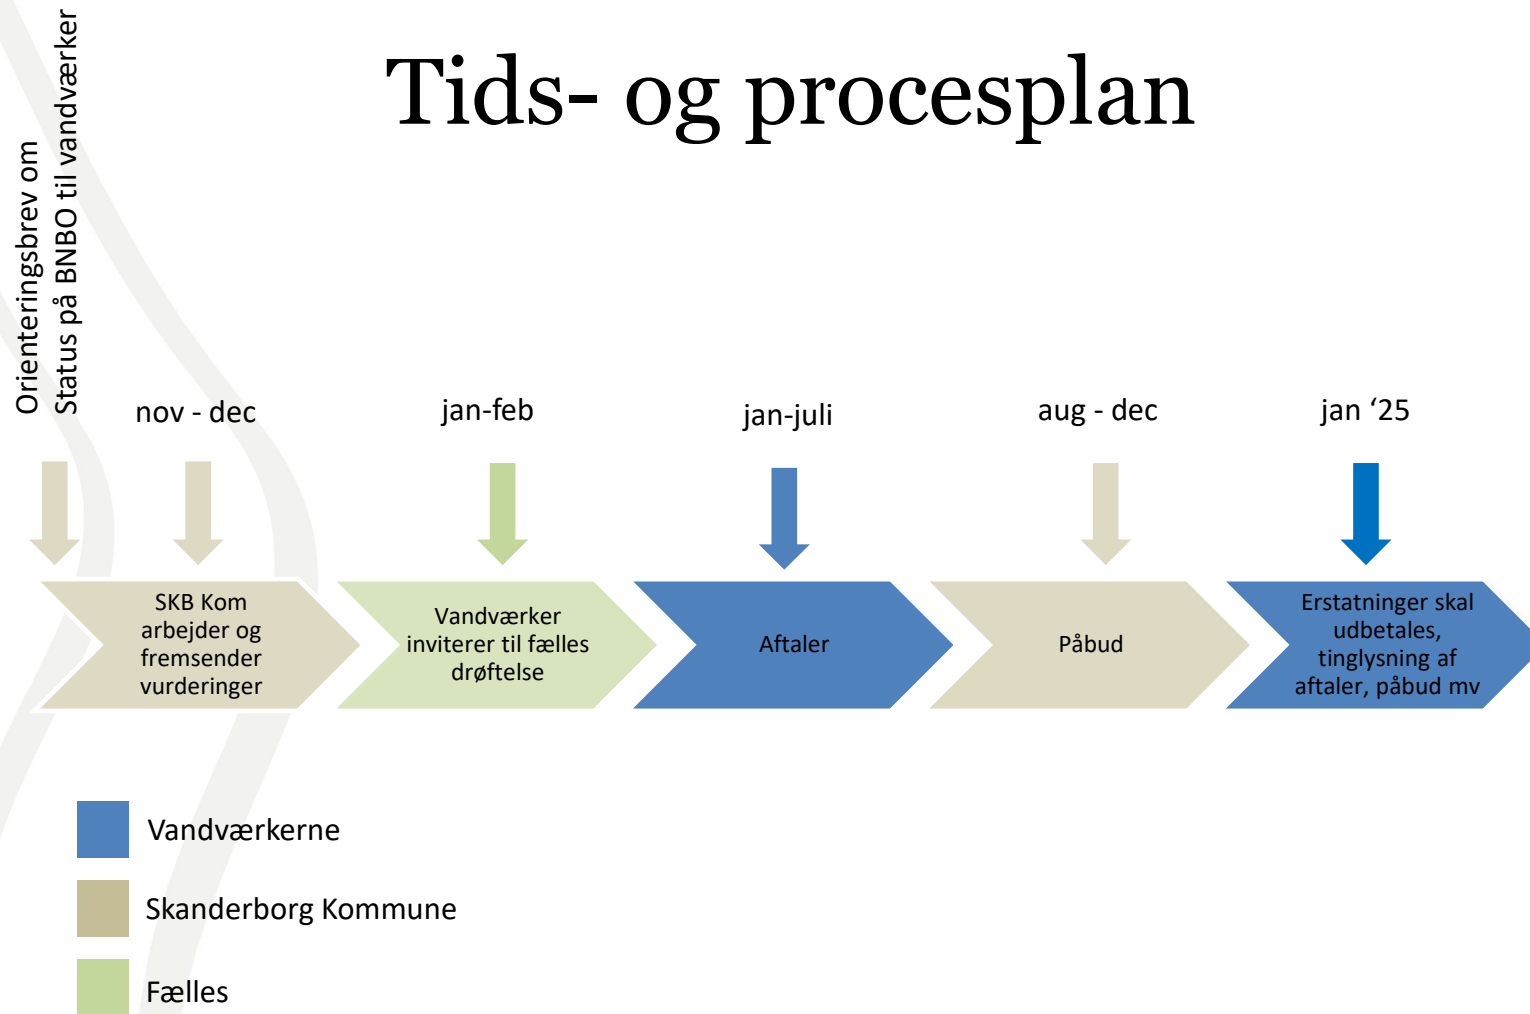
Tids- og procesplan

Orienteringsbrev om Status på BNBO til vandværker

nov - dec

jan-feb

jan-juli

aug - dec

jan ‘25

SKB Kom arbejder og fremsender vurderinger

Vandværker inviterer til fælles drøftelse

Aftaler

Påbud

Erstatninger skal udbetales, tinglysning af aftaler, påbud mv

Vandværkerne

Skanderborg Kommune

Fælles